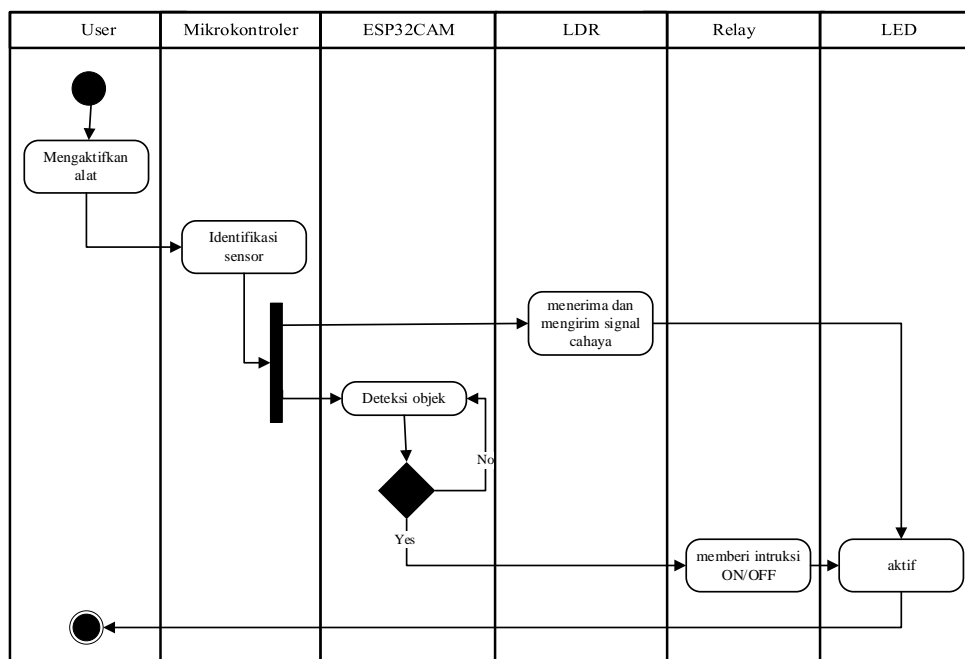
| User | Mikrokontroler | ESP32CAM | LDR | Relay | LED |
|---|---|---|---|---|---|

Mengaktifkan alat

Identifikasi sensor

menerima dan mengirim signal cahaya

Deteksi objek

No

Yes

memberi intruksi ON/OFF

aktif